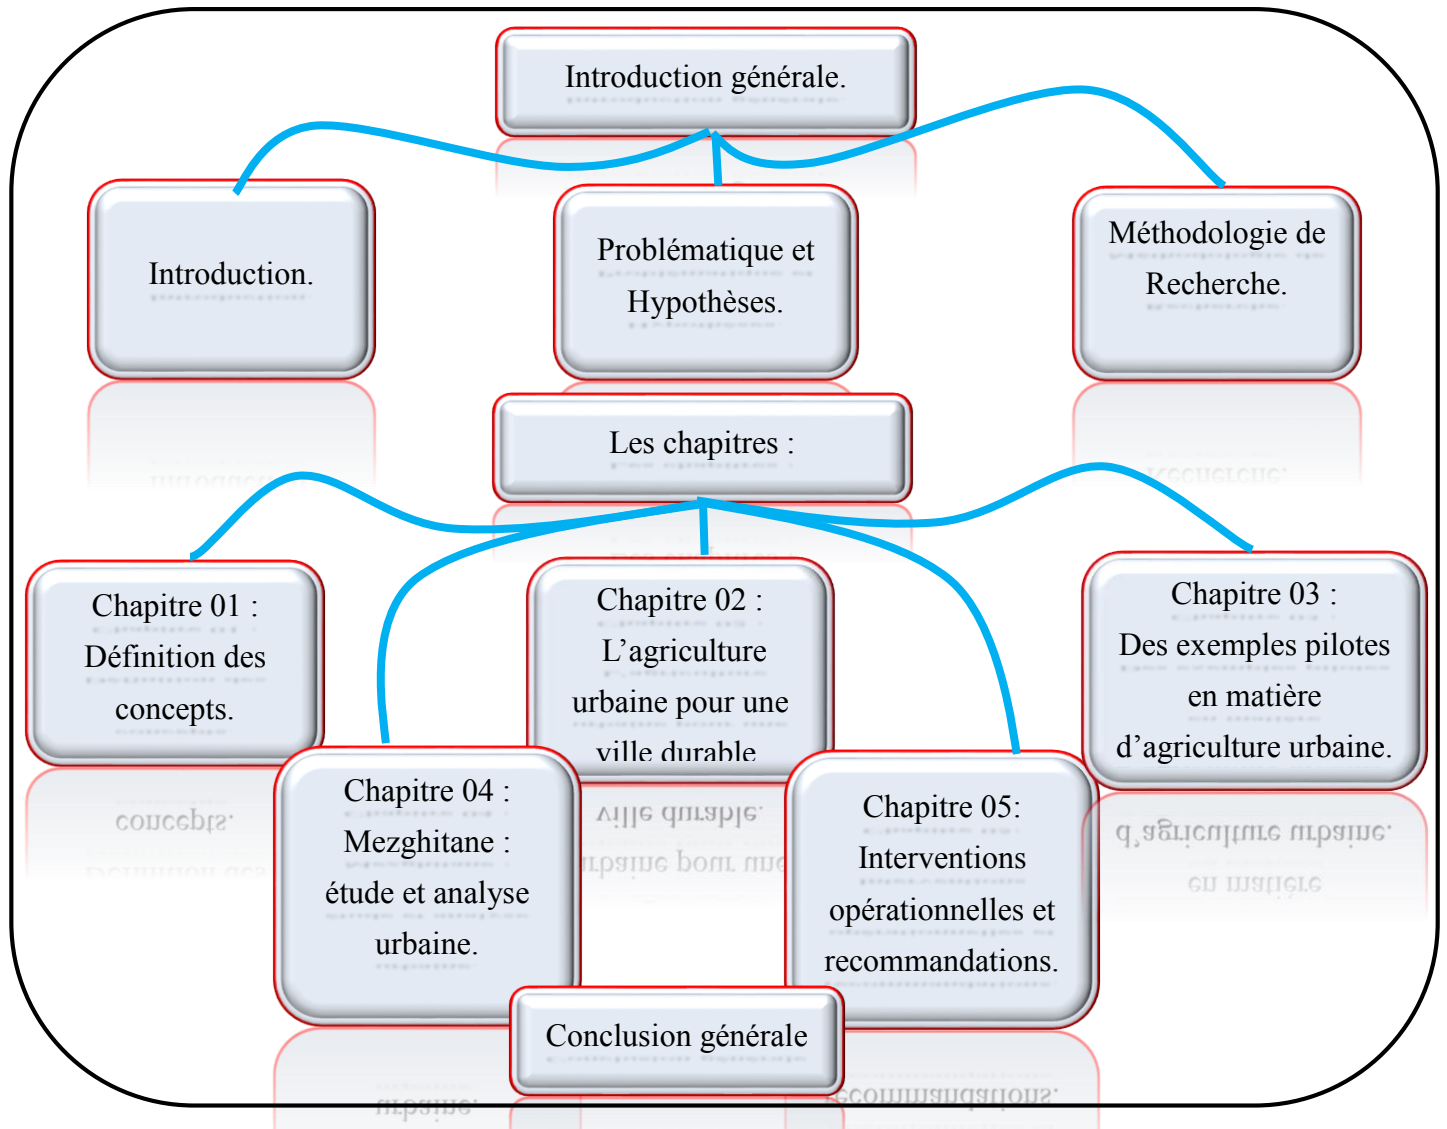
Introduction générale.

Introduction.

Problématique et Hypothèses.

Méthodologie de Recherche.

Les chapitres :

Chapitre 01 : Définition des concepts.

Chapitre 02 : L'agriculture urbaine pour une ville durable

Chapitre 03 : Des exemples pilotes en matière d'agriculture urbaine.

Chapitre 04 : Mezghitane : étude et analyse urbaine.

Chapitre 05: Interventions opérationnelles et recommandations.

Conclusion générale